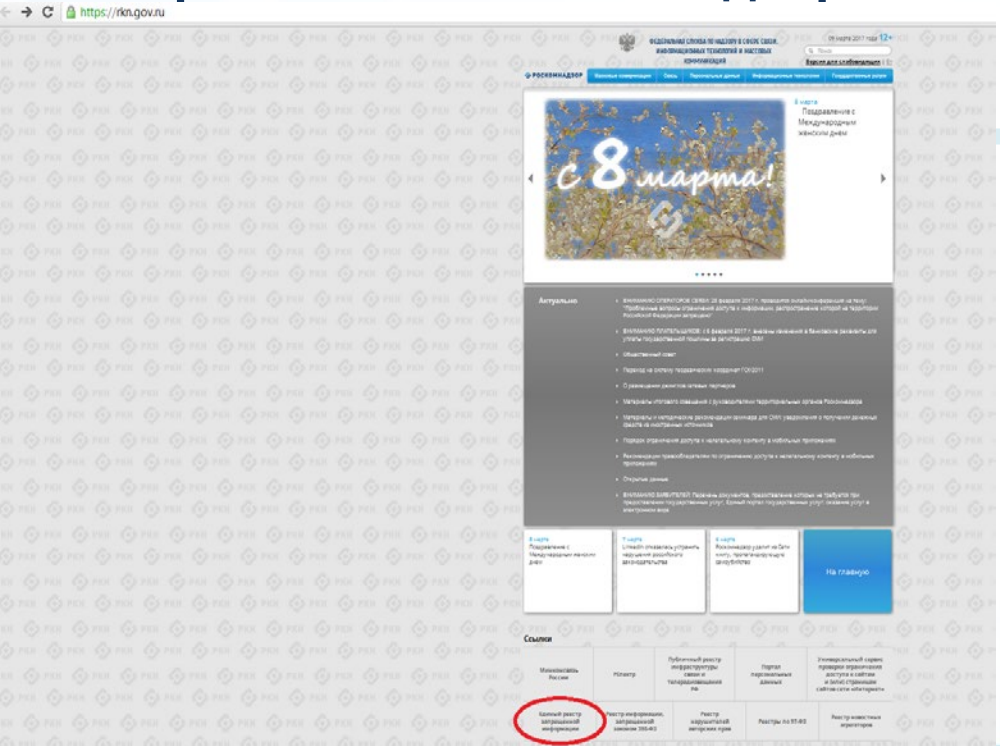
https://rkn.gov.ru

ФЕДЕРАЛЬНАЯ СЛУЖБА ПО НАДЗОРУ В СФЕРЕ СВЯЗИ, ИНФОРМАЦИОННЫХ ТЕХНОЛОГИЙ И МАССОВЫХ КОММУНИКАЦИЙ

09 марта 2017 года 12+

Версия для слабовидящих

РОСКОМНАДЗОР

Массовые коммуникации | Связь | Персональные данные | Информационные технологии | Государственные услуги

с 8 марта!

8 марта
Поздравление с Международным женским днем

Актуально

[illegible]

8 марта
Поздравление с Международным женским днем

7 марта
LinkedIn отказалась устранить нарушения российского законодательства

6 марта
Роскомнадзор удалил из Сети книгу, пропагандирующую суицид

На главную

Ссылки

| Минкомсвязь России | РЧЦ | Публичный реестр инфраструктуры связи и телерадиовещания РФ | Портал персональных данных | Универсальный сервис проверки ограничения доступа к сайтам и (или) страницам сайтов сети «Интернет» |
|---|---|---|---|---|
| Единый реестр запрещенной информации | Реестр информации, запрещенной законом 398-ФЗ | Реестр нарушителей авторских прав | Реестры по 97-ФЗ | Реестр новостных агрегаторов |